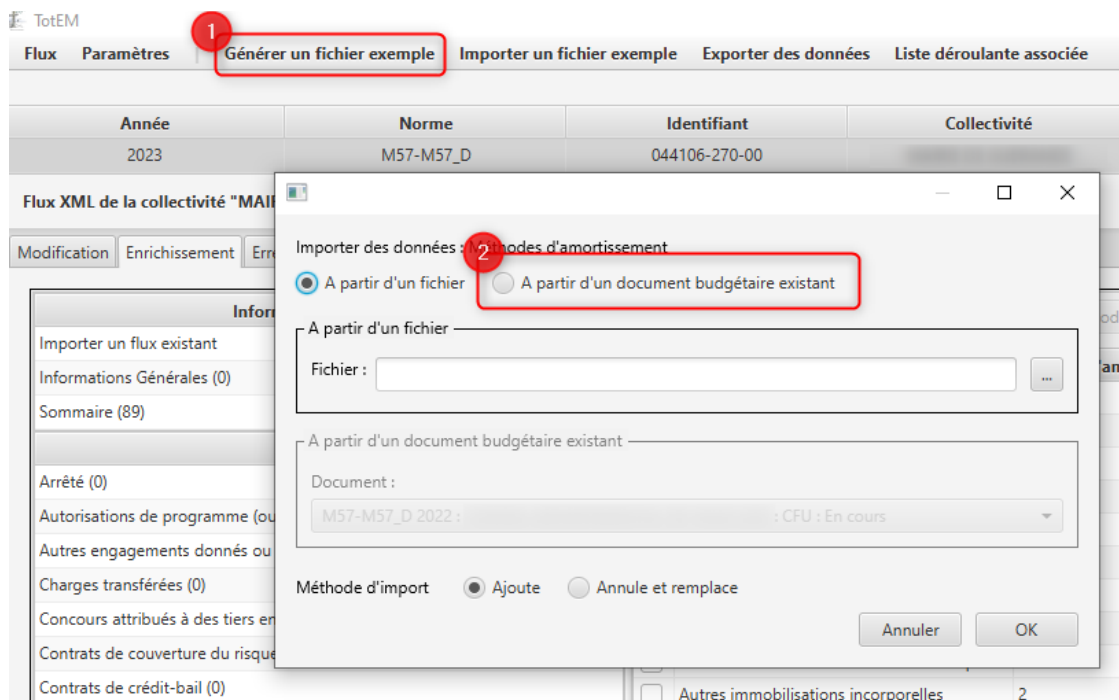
TotEM

Flux Paramètres Générer un fichier exemple Importer un fichier exemple Exporter des données Liste déroulante associée

| Année | Norme | Identifiant | Collectivité |
|---|---|---|---|
| 2023 | M57-M57_D | 044106-270-00 | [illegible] |

Flux XML de la collectivité "MAI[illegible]

Modification Enrichissement Err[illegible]

Infor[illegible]

Importer un flux existant
Informations Générales (0)
Sommaire (89)

Arrêté (0)
Autorisations de programme (ou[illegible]
Autres engagements donnés ou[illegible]
Charges transférées (0)
Concours attribués à des tiers en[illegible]
Contrats de couverture du risque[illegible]
Contrats de crédit-bail (0)

Autres immobilisations incorporelles 2

1

2

Importer des données : Méthodes d'amortissement
A partir d'un fichier
A partir d'un document budgétaire existant

A partir d'un fichier
Fichier :
...

A partir d'un document budgétaire existant
Document :
M57-M57_D 2022 : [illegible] : CFU : En cours

Méthode d'import
Ajoute
Annule et remplace

Annuler
OK